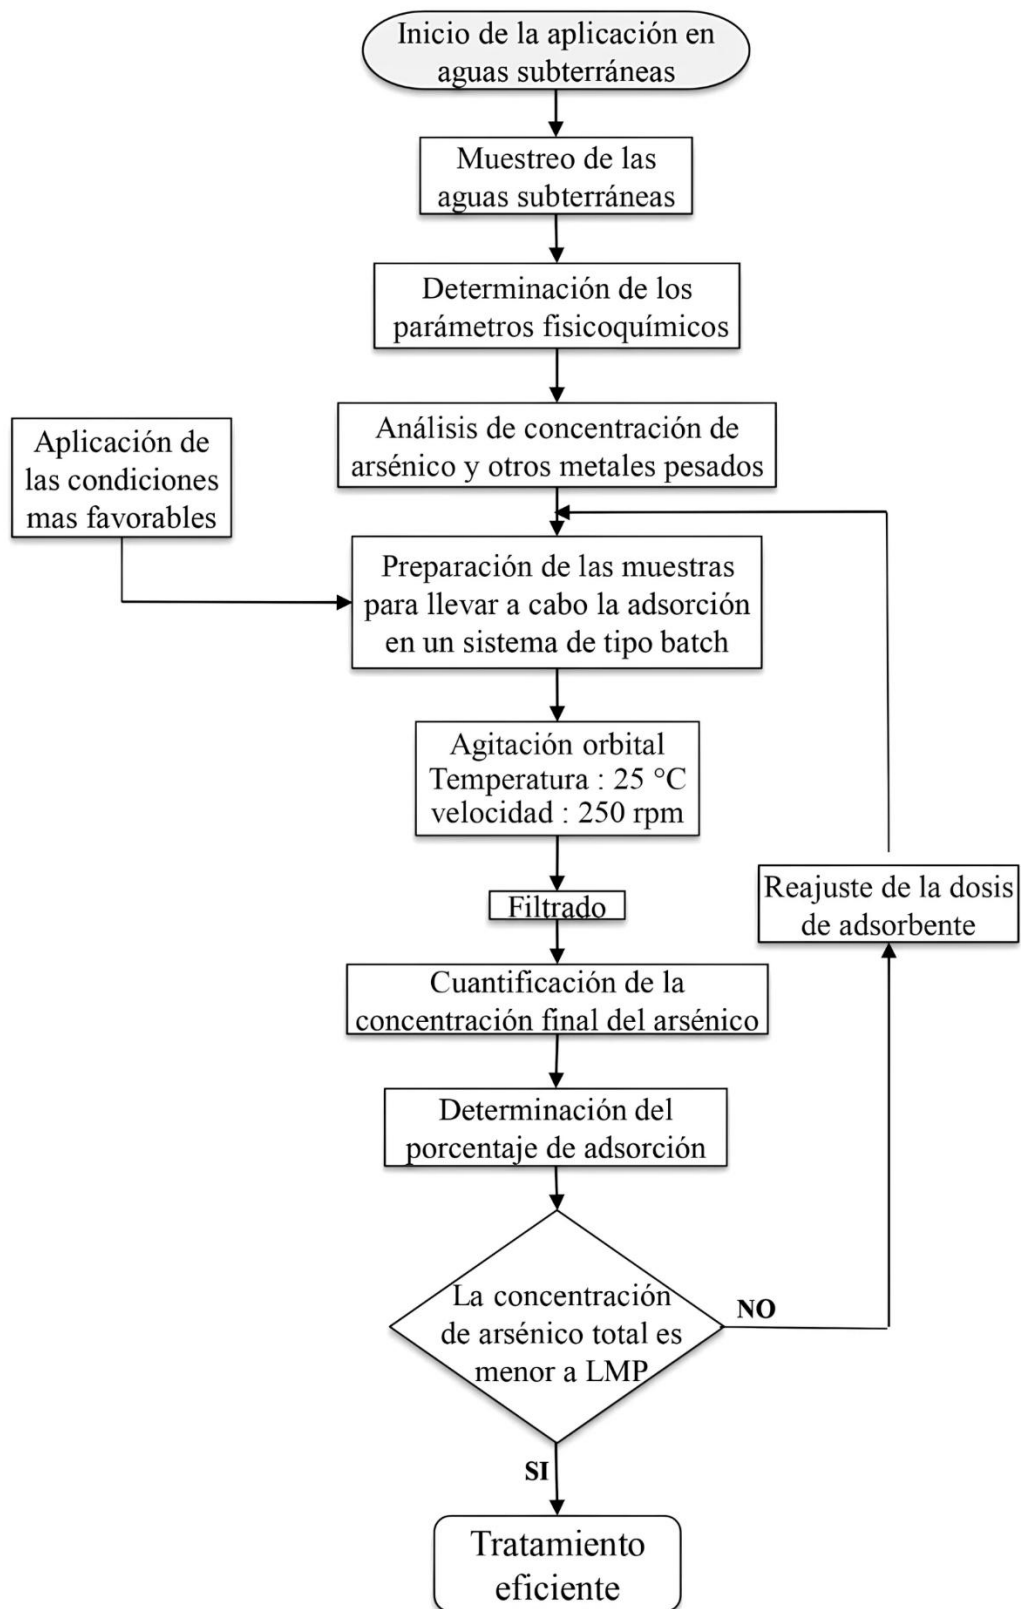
Inicio de la aplicación en aguas subterráneas

Muestreo de las aguas subterráneas

Determinación de los parámetros fisicoquímicos

Análisis de concentración de arsénico y otros metales pesados

Aplicación de las condiciones mas favorables

Preparación de las muestras para llevar a cabo la adsorción en un sistema de tipo batch

Agitación orbital
Temperatura : 25 °C
velocidad : 250 rpm

Filtrado

Cuantificación de la concentración final del arsénico

Determinación del porcentaje de adsorción

La concentración de arsénico total es menor a LMP

NO

Reajuste de la dosis de adsorbente

SI

Tratamiento eficiente